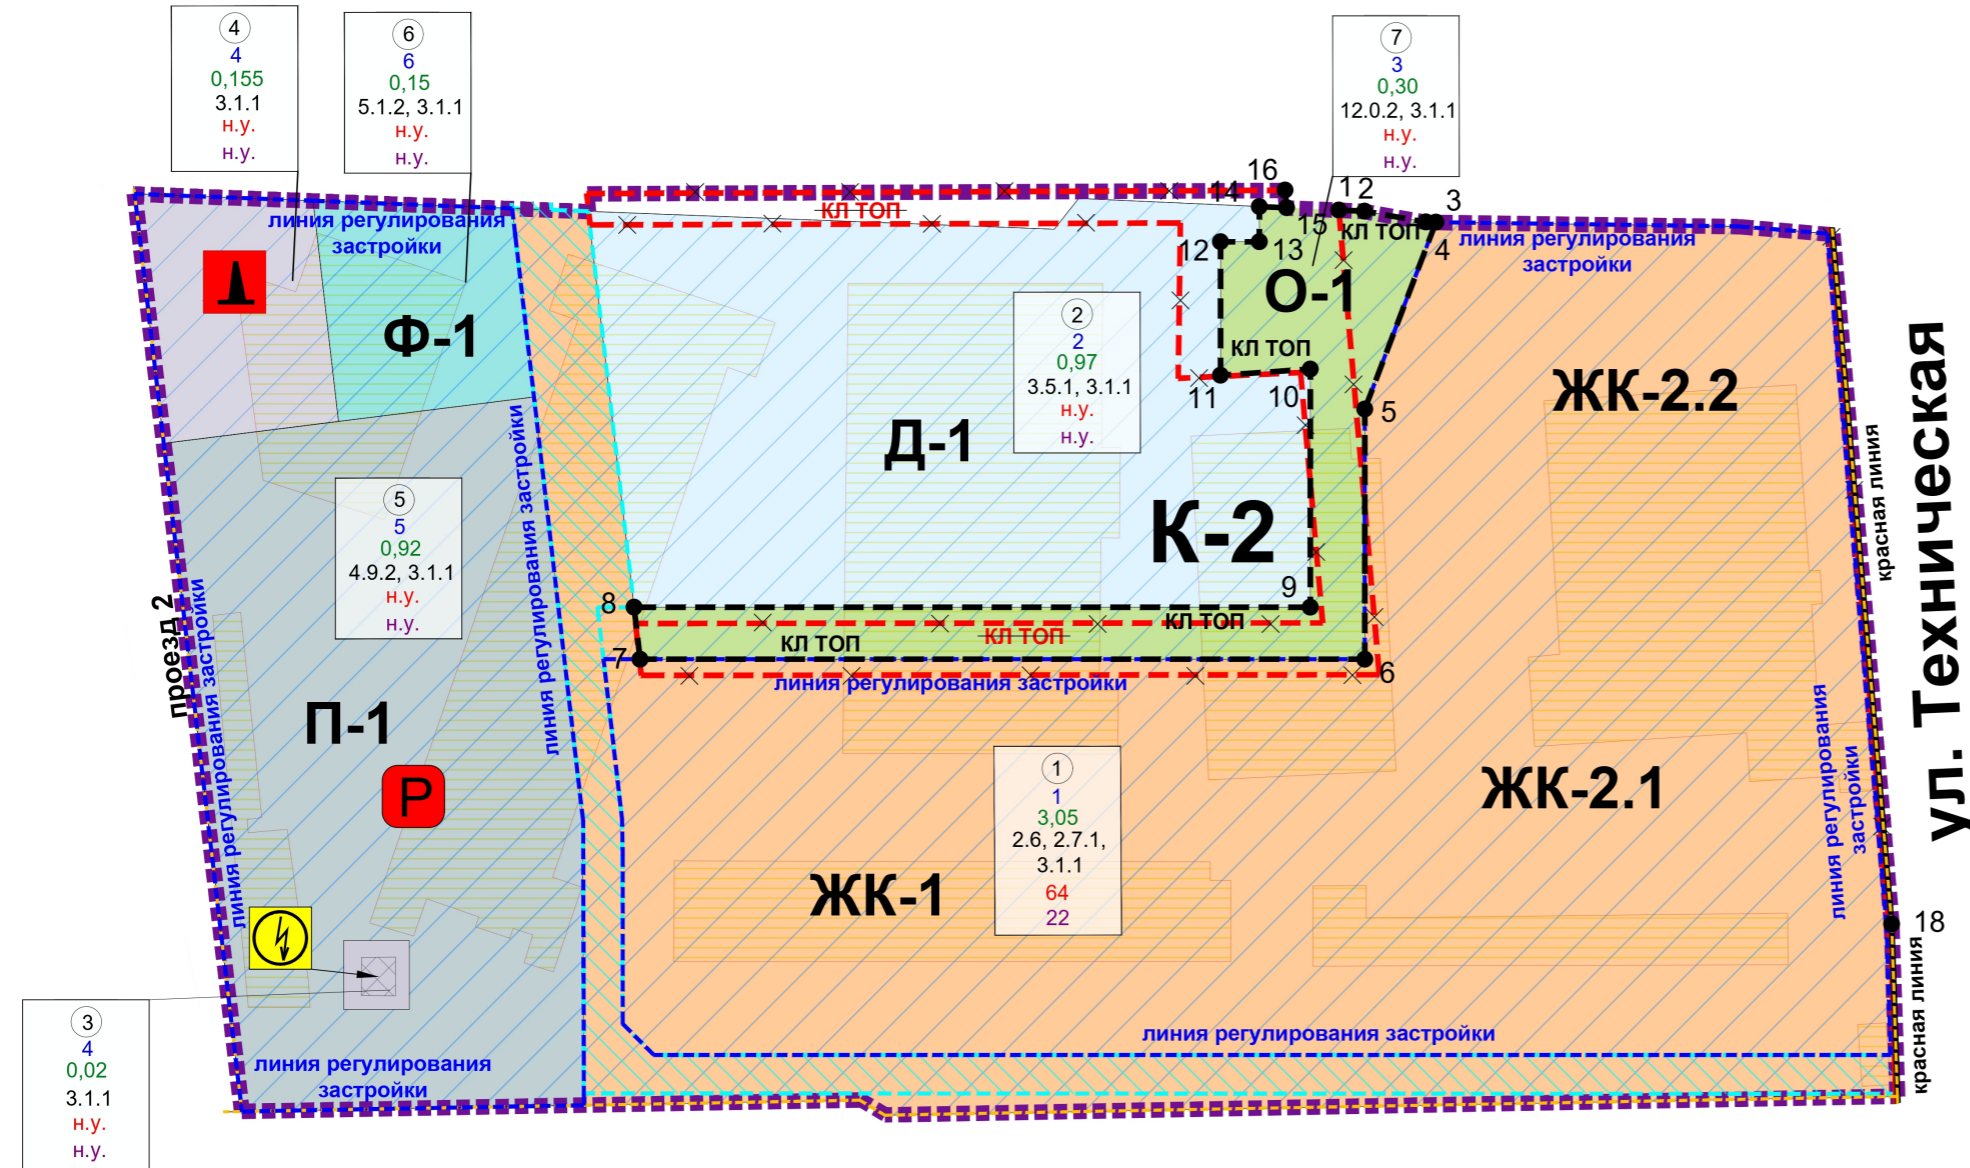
4
4
0,155
3.1.1
н.у.
н.у.

6
6
0,15
5.1.2, 3.1.1
н.у.
н.у.

7
3
0,30
12.0.2, 3.1.1
н.у.
н.у.

16
14
12
3
15
13
12
4
5
11
10
9
8
7
6
18

кл топ

линия регулирования застройки

линия регулирования застройки

Ф-1

О-1

2
2
0,97
3.5.1, 3.1.1
н.у.
н.у.

Д-1

К-2

ЖК-2.2

кл топ

кл топ

кл топ

кл топ

кл топ

5
5
0,92
4.9.2, 3.1.1
н.у.
н.у.

линия регулирования застройки

линия регулирования застройки

проезд 2

линия регулирования застройки

П-1

Р

1
1
3,05
2.6, 2.7.1, 3.1.1
64
22

ЖК-1

ЖК-2.1

красная линия

ул. Техническая

линия регулирования застройки

красная линия

линия регулирования застройки

3
4
0,02
3.1.1
н.у.
н.у.

линия регулирования застройки